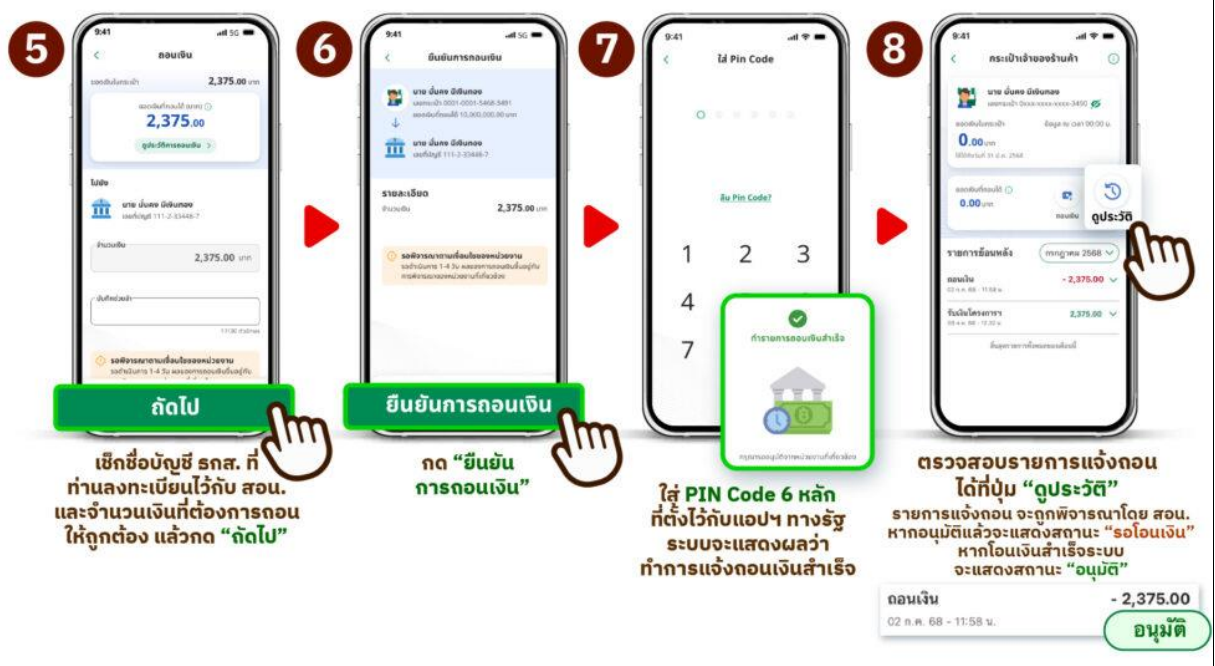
5

9:41

ถอนเงิน

ยอดเงินในกระเป๋า 2,375.00 บาท

ยอดเงินที่ถอนได้ (บาท)

2,375.00

ดูประวัติการถอนเงิน

ไปยัง

นาย มั่นคง มีเงินทอง
เลขที่บัญชี 111-2-33446-7

จำนวนเงิน

2,375.00 บาท

บันทึกช่วยจำ

รอพิจารณาตามเงื่อนไขของหน่วยงาน

ถัดไป

เช็กชื่อบัญชี ธกส. ที่ท่านลงทะเบียนไว้กับ สอน. และจำนวนเงินที่ต้องการถอนให้ถูกต้อง แล้วกด "ถัดไป"

6

9:41

ยืนยันการถอนเงิน

นาย มั่นคง มีเงินทอง
เลขกระเป๋า 0001-0001-5468-5491
ยอดเงินที่ถอนได้ 10,000,000.00 บาท

นาย มั่นคง มีเงินทอง
เลขที่บัญชี 111-2-33446-7

รายละเอียด

จำนวนเงิน 2,375.00 บาท

รอพิจารณาตามเงื่อนไขของหน่วยงาน

ยืนยันการถอนเงิน

กด "ยืนยันการถอนเงิน"

7

9:41

ใส่ Pin Code

ลืม Pin Code?

1 2 3
4
7

ทำรายการถอนเงินสำเร็จ

ใส่ PIN Code 6 หลัก ที่ตั้งไว้กับแอปฯ ทางรัฐ ระบบจะแสดงผลว่าทำการแจ้งถอนเงินสำเร็จ

8

9:41

กระเป๋าเจ้าของร้านค้า

นาย มั่นคง มีเงินทอง

0.00 บาท

0.00 บาท

ถอนเงิน

ดูประวัติ

รายการย้อนหลัง

กรกฎาคม 2568

ถอนเงิน - 2,375.00

รับเงินโครงการ 2,375.00

ตรวจสอบรายการแจ้งถอน ได้ที่ปุ่ม "ดูประวัติ"

รายการแจ้งถอน จะถูกพิจารณาโดย สอน. หากอนุมัติแล้วจะแสดงสถานะ "รอโอนเงิน" หากโอนเงินสำเร็จระบบจะแสดงสถานะ "อนุมัติ"

ถอนเงิน - 2,375.00

02 ก.ค. 68 - 11:58 น.

อนุมัติ